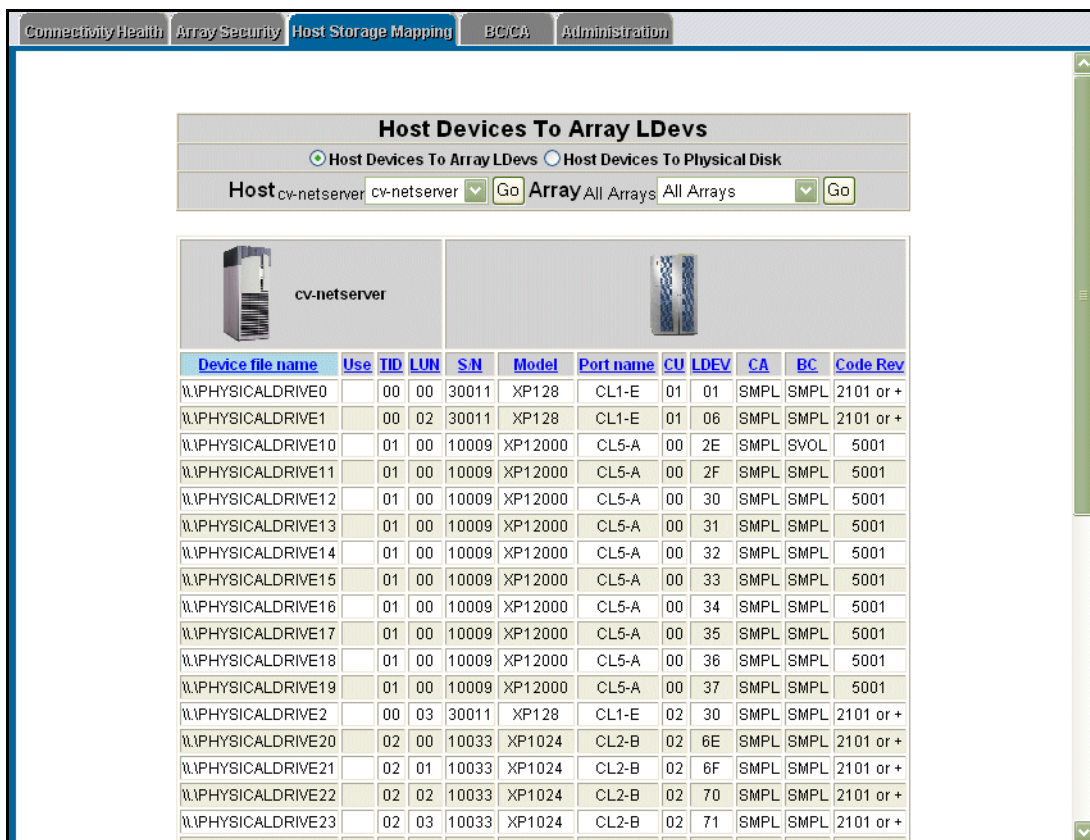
Connectivity Health | Array Security | Host Storage Mapping | BC/CA | Administration

Host Devices To Array LDevs

Host Devices To Array LDevs Host Devices To Physical Disk

Host cv-netserver cv-netserver Go Array All Arrays All Arrays Go

cv-netserver

| Device file name | Use | TID | LUN | S/N | Model | Port name | CU | LDEV | CA | BC | Code Rev |
|---|---|---|---|---|---|---|---|---|---|---|---|
| \\.\PHYSICALDRIVE0 | | 00 | 00 | 30011 | XP128 | CL1-E | 01 | 01 | SMPL | SMPL | 2101 or + |
| \\.\PHYSICALDRIVE1 | | 00 | 02 | 30011 | XP128 | CL1-E | 01 | 06 | SMPL | SMPL | 2101 or + |
| \\.\PHYSICALDRIVE10 | | 01 | 00 | 10009 | XP12000 | CL5-A | 00 | 2E | SMPL | SVOL | 5001 |
| \\.\PHYSICALDRIVE11 | | 01 | 00 | 10009 | XP12000 | CL5-A | 00 | 2F | SMPL | SMPL | 5001 |
| \\.\PHYSICALDRIVE12 | | 01 | 00 | 10009 | XP12000 | CL5-A | 00 | 30 | SMPL | SMPL | 5001 |
| \\.\PHYSICALDRIVE13 | | 01 | 00 | 10009 | XP12000 | CL5-A | 00 | 31 | SMPL | SMPL | 5001 |
| \\.\PHYSICALDRIVE14 | | 01 | 00 | 10009 | XP12000 | CL5-A | 00 | 32 | SMPL | SMPL | 5001 |
| \\.\PHYSICALDRIVE15 | | 01 | 00 | 10009 | XP12000 | CL5-A | 00 | 33 | SMPL | SMPL | 5001 |
| \\.\PHYSICALDRIVE16 | | 01 | 00 | 10009 | XP12000 | CL5-A | 00 | 34 | SMPL | SMPL | 5001 |
| \\.\PHYSICALDRIVE17 | | 01 | 00 | 10009 | XP12000 | CL5-A | 00 | 35 | SMPL | SMPL | 5001 |
| \\.\PHYSICALDRIVE18 | | 01 | 00 | 10009 | XP12000 | CL5-A | 00 | 36 | SMPL | SMPL | 5001 |
| \\.\PHYSICALDRIVE19 | | 01 | 00 | 10009 | XP12000 | CL5-A | 00 | 37 | SMPL | SMPL | 5001 |
| \\.\PHYSICALDRIVE2 | | 00 | 03 | 30011 | XP128 | CL1-E | 02 | 30 | SMPL | SMPL | 2101 or + |
| \\.\PHYSICALDRIVE20 | | 02 | 00 | 10033 | XP1024 | CL2-B | 02 | 6E | SMPL | SMPL | 2101 or + |
| \\.\PHYSICALDRIVE21 | | 02 | 01 | 10033 | XP1024 | CL2-B | 02 | 6F | SMPL | SMPL | 2101 or + |
| \\.\PHYSICALDRIVE22 | | 02 | 02 | 10033 | XP1024 | CL2-B | 02 | 70 | SMPL | SMPL | 2101 or + |
| \\.\PHYSICALDRIVE23 | | 02 | 03 | 10033 | XP1024 | CL2-B | 02 | 71 | SMPL | SMPL | 2101 or + |